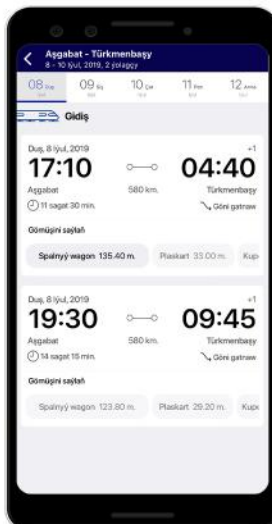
Aşgabat - Türkmenbaşy
8 - 10 iýul, 2019, 2 ýolagçy

08 Duş
09 Siş
10 Çar
11 Pen
12 Ann

Gidiş

Duş, 8 iýul, 2019
17:10
Aşgabat
11 sagat 30 min.
580 km.
+1
04:40
Türkmenbaşy
Göni gatnaw

Gömüşini saýlaň

Spalnyý wagon 135.40 m.
Plaskart 33.00 m.
Kupe

Duş, 8 iýul, 2019
19:30
Aşgabat
14 sagat 15 min.
580 km.
+1
09:45
Türkmenbaşy
Göni gatnaw

Gömüşini saýlaň

Spalnyý wagon 123.80 m.
Plaskart 29.20 m.
Kupe